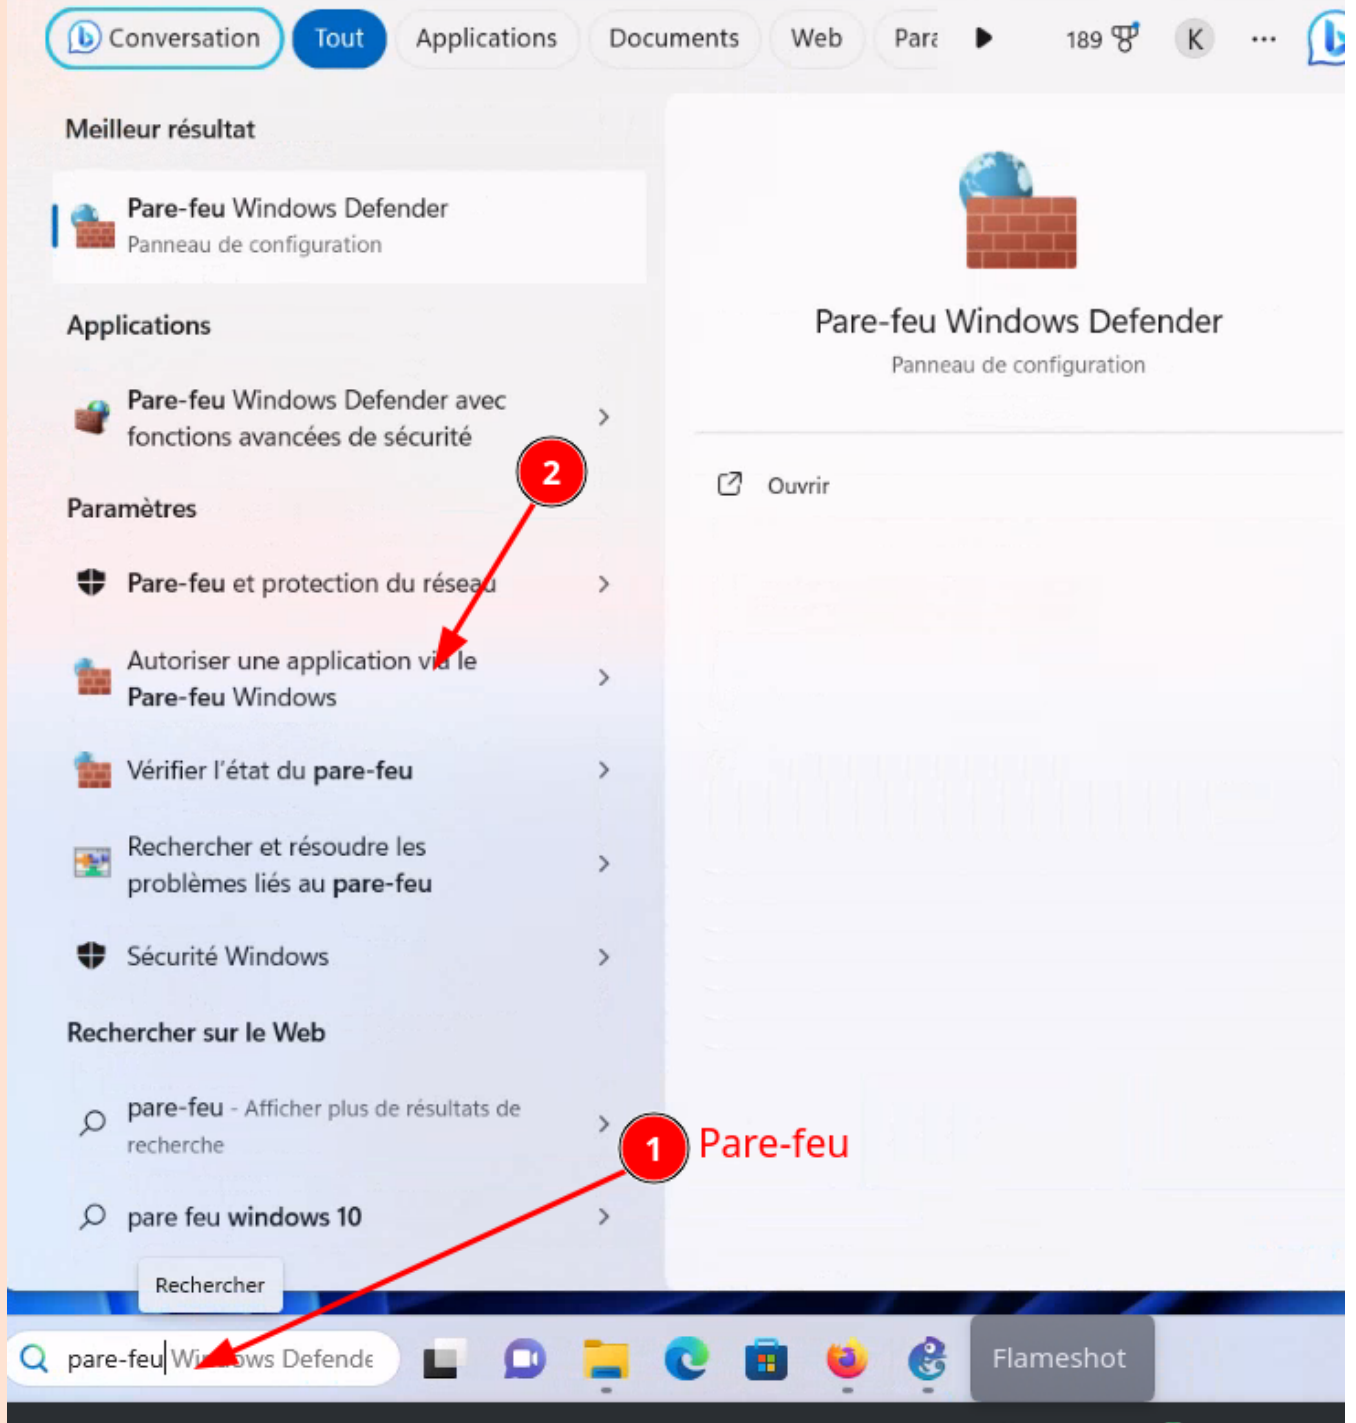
Conversation Tout Applications Documents Web Para 189 K ···

Meilleur résultat

Pare-feu Windows Defender
Panneau de configuration

Applications

Pare-feu Windows Defender avec fonctions avancées de sécurité

2

Paramètres

Pare-feu et protection du réseau

Autoriser une application via le Pare-feu Windows

Vérifier l'état du pare-feu

Rechercher et résoudre les problèmes liés au pare-feu

Sécurité Windows

Rechercher sur le Web

pare-feu - Afficher plus de résultats de recherche

1 Pare-feu

pare feu windows 10

Rechercher

Pare-feu Windows Defender
Panneau de configuration

Ouvrir

pare-feu Windows Defende

Flameshot